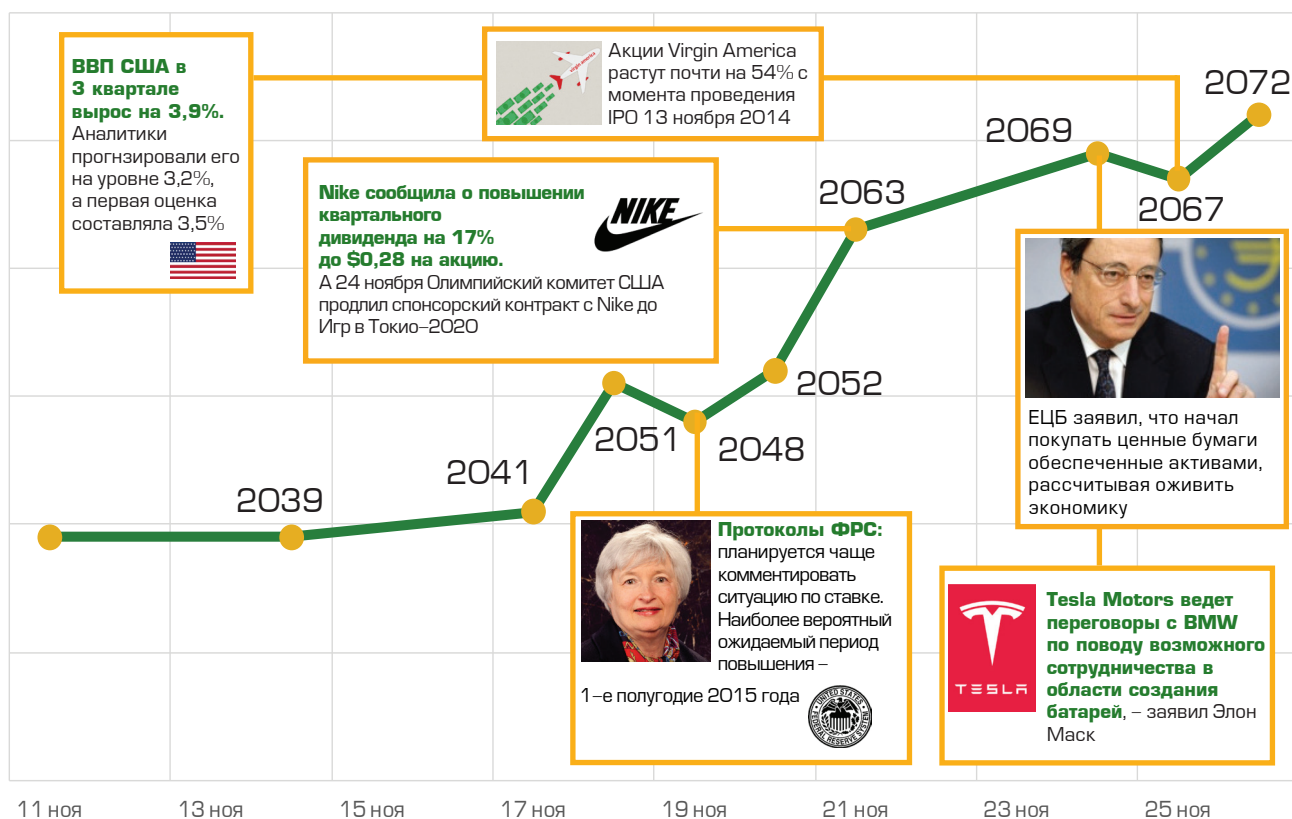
ВВП США в 3 квартале вырос на 3,9%. Аналитики прогнзировали его на уровне 3,2%, а первая оценка составляла 3,5%

Акции Virgin America растут почти на 54% с момента проведения IPO 13 ноября 2014

virgin america

2072

2069

2067

Nike сообщила о повышении квартального дивиденда на 17% до $0,28 на акцию. А 24 ноября Олимпийский комитет США продлил спонсорский контракт с Nike до Игр в Токио–2020

NIKE

2063

2052

2051

2048

2041

2039

ЕЦБ заявил, что начал покупать ценные бумаги обеспеченные активами, рассчитывая оживить экономику

Протоколы ФРС: планируется чаще комментировать ситуацию по ставке. Наиболее вероятный ожидаемый период повышения – 1-е полугодие 2015 года

UNITED STATES FEDERAL RESERVE SYSTEM

TESLA

Tesla Motors ведет переговоры с BMW по поводу возможного сотрудничества в области создания батарей, – заявил Элон Маск

11 ноя

13 ноя

15 ноя

17 ноя

19 ноя

21 ноя

23 ноя

25 ноя